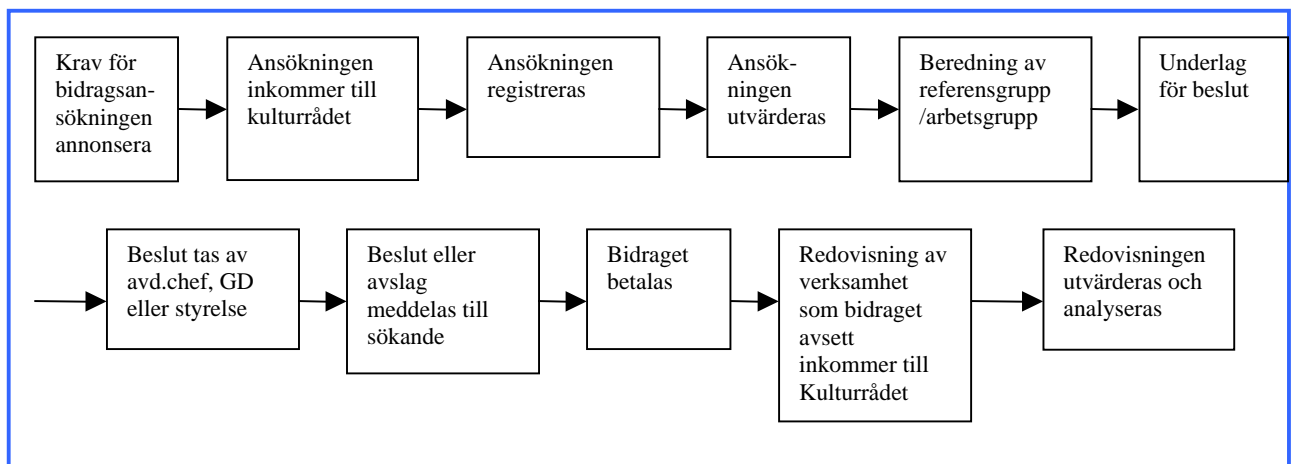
Krav för bidragsansökningen annonsera

Ansökningen inkommer till kulturrådet

Ansökningen registreras

Ansökningen utvärderas

Beredning av referensgrupp /arbetsgrupp

Underlag för beslut

Beslut tas av avd.chef, GD eller styrelse

Beslut eller avslag meddelas till sökande

Bidraget betalas

Redovisning av verksamhet som bidraget avsett inkommer till Kulturrådet

Redovisningen utvärderas och analyseras